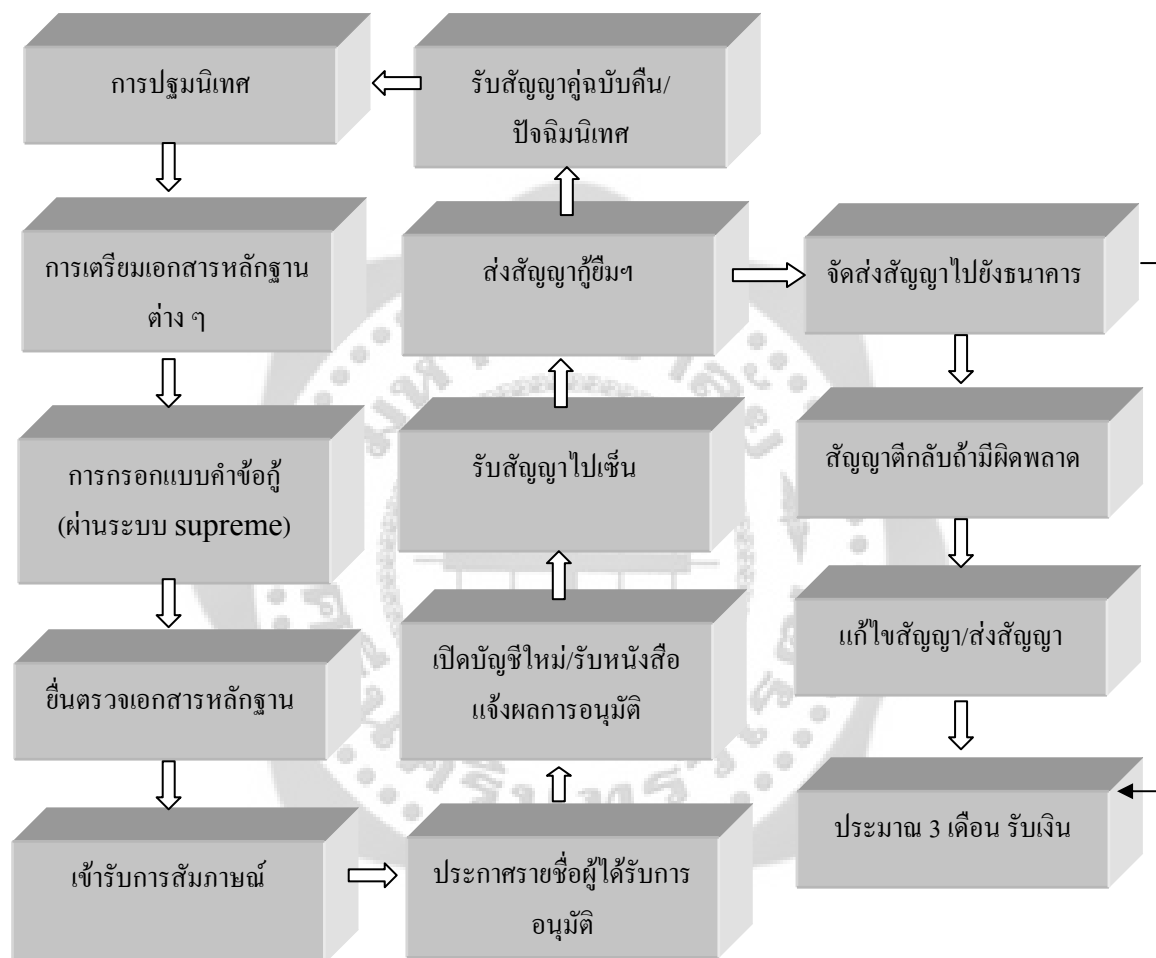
การปฐมนิเทศ

รับสัญญาคู่ฉบับคืน/ปัจฉิมนิเทศ

การเตรียมเอกสารหลักฐานต่าง ๆ

ส่งสัญญากู้ยืมฯ

จัดส่งสัญญาไปยังธนาคาร

การกรอกแบบคำข้อกู้ (ผ่านระบบ supreme)

รับสัญญาไปเซ็น

สัญญาตีกลับถ้ามีผิดพลาด

เปิดบัญชีใหม่/รับหนังสือแจ้งผลการอนุมัติ

แก้ไขสัญญา/ส่งสัญญา

ยื่นตรวจเอกสารหลักฐาน

ประมาณ 3 เดือน รับเงิน

เข้ารับการสัมภาษณ์

ประกาศรายชื่อผู้ได้รับการอนุมัติ